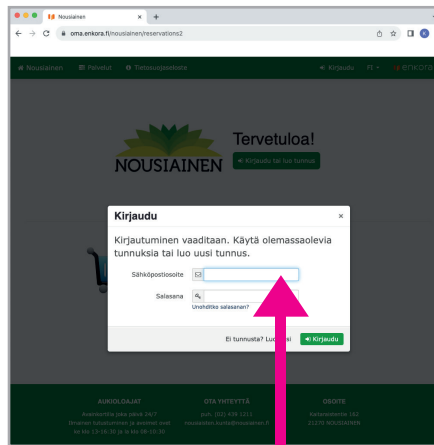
Nousiainen
oma.enkora.fi/nousiainen/reservations2

Nousiainen  Palvelut  Tietosuojaseloste  Kirjaudu  FI

NOUSIAINEN
Tervetuloa!
Kirjaudu tai luo tunnus

Kirjaudu ×
Kirjautuminen vaaditaan. Käytä olemassaolevia tunnuksia tai luo uusi tunnus.
Sähköpostiosoite
Salasana
Unohditko salasanan?
Ei tunnusta? Lu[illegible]si  Kirjaudu

AUKIOLOAJAT
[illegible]
OTA YHTEYTTÄ
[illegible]
OSOITE
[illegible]